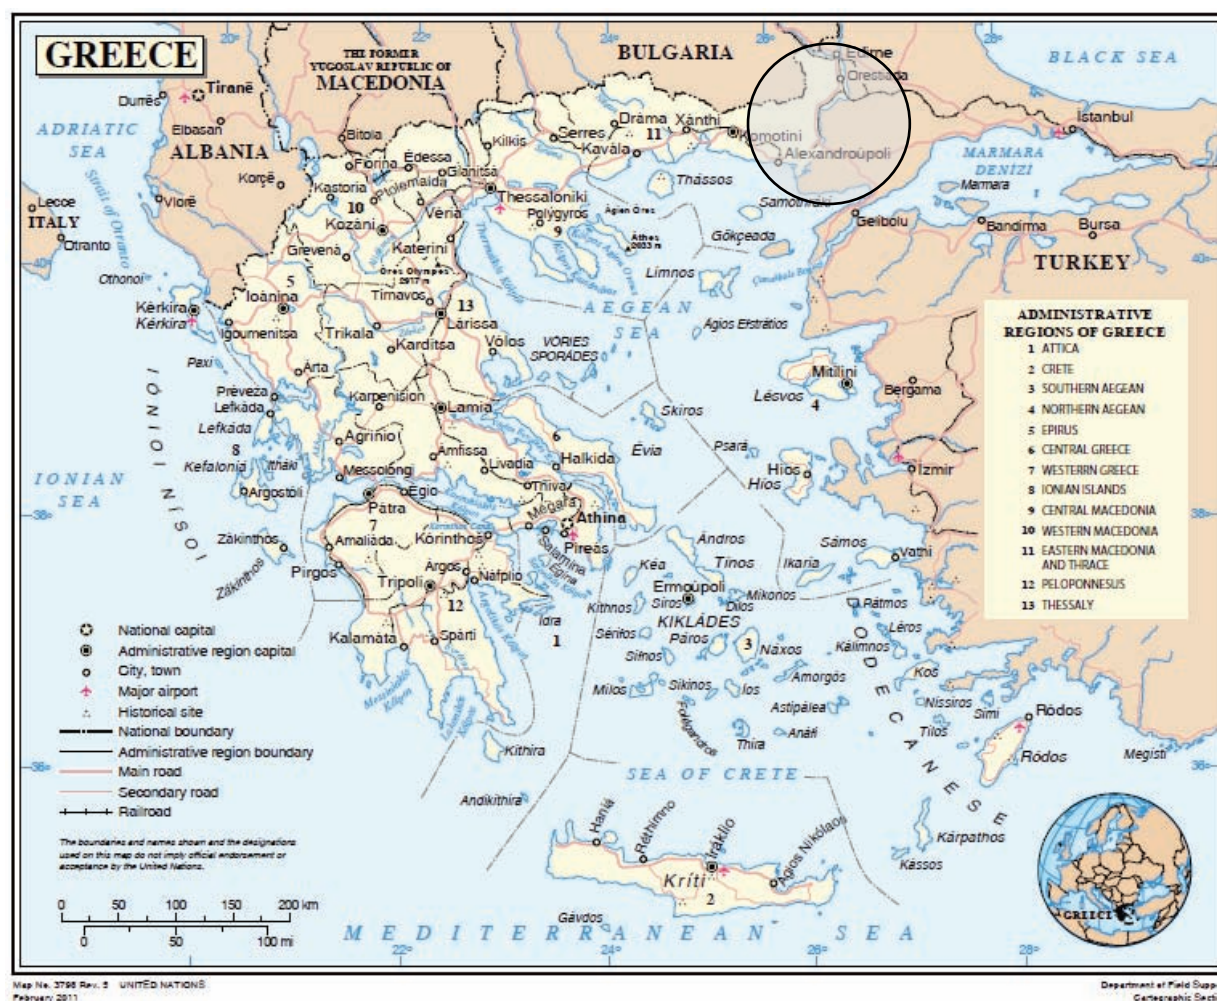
GREECE

THE FORMER YUGOSLAV REPUBLIC OF MACEDONIA

BULGARIA

BLACK SEA

ADRIATIC SEA

ALBANIA

ITALY

MARMARA DENIZI

TURKEY

AEGEAN SEA

IONIAN SEA

IONIOI NISOI

SEA OF CRETE

MEDITERRANEAN SEA

KIKLÁDES

DODECANESE

Tiranë, Durrës, Elbasan, Korçë, Vlorë, Lecce, Otranto, Othonoí, Kérkira, Kérkira, Igoumenitsa, Ioánina, Paxí, Préveza, Lefkáda, Lefkáda, Kefaloniá, Itháki, Argostóli, Zákinthos, Zákinthos, Bitola, Flórina, Édessa, Kastoria, Ptolemaïda, Giannitsá, Kozáni, Véria, Grevená, Kateríni, Óros Ólympos 2917 m, Kilkis, Sérres, Dráma, Xánthi, Kaválla, Komotiní, Edirne, Orestiada, Alexandroúpoli, Thássos, Samothráki, Gelibolu, Bandırma, Bursa, Marmara, Istanbul, Thessaloníki, Polýgyros, Ágion Óros, Áthos 2033 m, Gökçeada, Límnos, Ágios Efstrátios, Tírnavos, Lárissa, Tríkala, Kardítsa, Vólos, VÓRIES SPORÁDES, Árta, Karpeníssi, Lamía, Agrínio, Ámfissa, Livadia, Halkída, Évia, Skíros, Psará, Messolóngi, Égio, Thíva, Pátra, Amaliáda, Kórinthos, Mégara, Athína, Pireás, Salamína, Égina, Pírgos, Árgos, Tripolí, Náfplio, Kalamáta, Spárti, Ídra, Kéa, Ándros, Tínos, Ermoúpoli, Síros, Kíthnos, Sérifos, Sífnos, Mílos, Páros, Náxos, Dílos, Míkonos, Sikinos, Íos, Thíra, Anáfi, Amorgós, Astipálea, Folégandros, Ikaria, Sámos, Vathí, Pátmos, Léros, Kálimnos, Kos, Nissíros, Tílos, Sími, Ródos, Ródos, Megísti, Kárpathos, Kássos, Lésvos, Mitilíni, Híos, Híos, Izmir, Bergama, Kíthira, Andikíthira, Haniá, Réthimno, Iráklio, Ágios Nikólaos, Kríti, Gávdos

ADMINISTRATIVE REGIONS OF GREECE
1 ATTICA
2 CRETE
3 SOUTHERN AEGEAN
4 NORTHERN AEGEAN
5 EPIRUS
6 CENTRAL GREECE
7 WESTERN GREECE
8 IONIAN ISLANDS
9 CENTRAL MACEDONIA
10 WESTERN MACEDONIA
11 EASTERN MACEDONIA AND THRACE
12 PELOPONNESUS
13 THESSALY

National capital
Administrative region capital
City, town
Major airport
Historical site
National boundary
Administrative region boundary
Main road
Secondary road
Railroad

The boundaries and names shown and the designations used on this map do not imply official endorsement or acceptance by the United Nations.

0 50 100 150 200 km
0 50 100 mi

20° 22° 24° 26° 28° 38° 36° 40°

GREECE

Map No. 3796 Rev. 5 UNITED NATIONS
February 2011

Department of Field Supp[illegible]
Cartographic Secti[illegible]